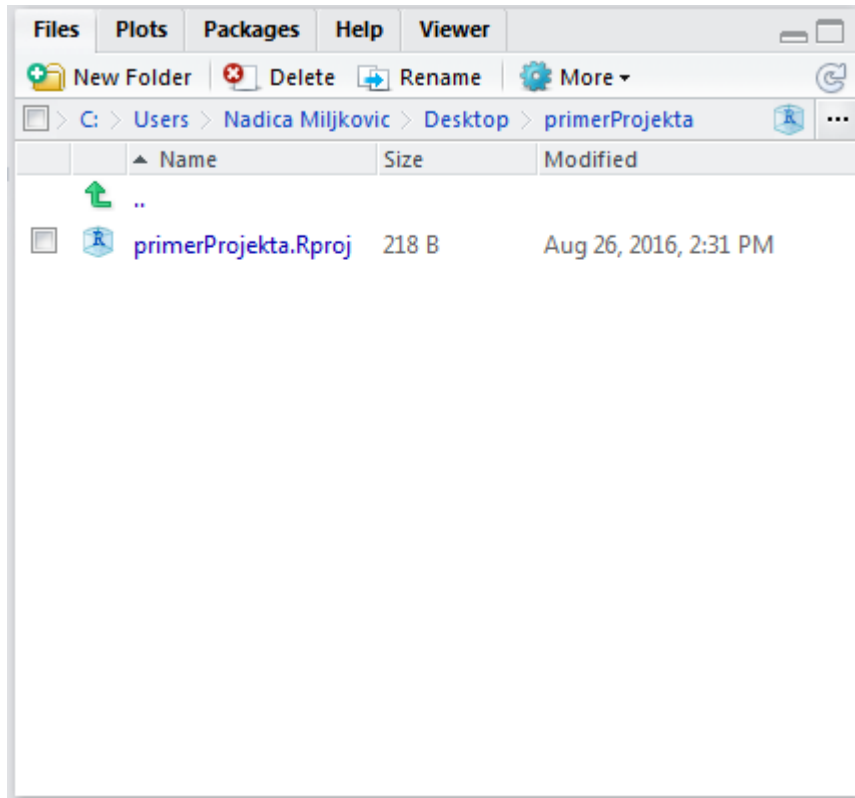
Files | Plots | Packages | Help | Viewer

New Folder | Delete | Rename | More ▾

C: > Users > Nadica Miljkovic > Desktop > primerProjekta

| | Name | Size | Modified |
|---|---|---|---|
| | .. | | |
| | primerProjekta.Rproj | 218 B | Aug 26, 2016, 2:31 PM |